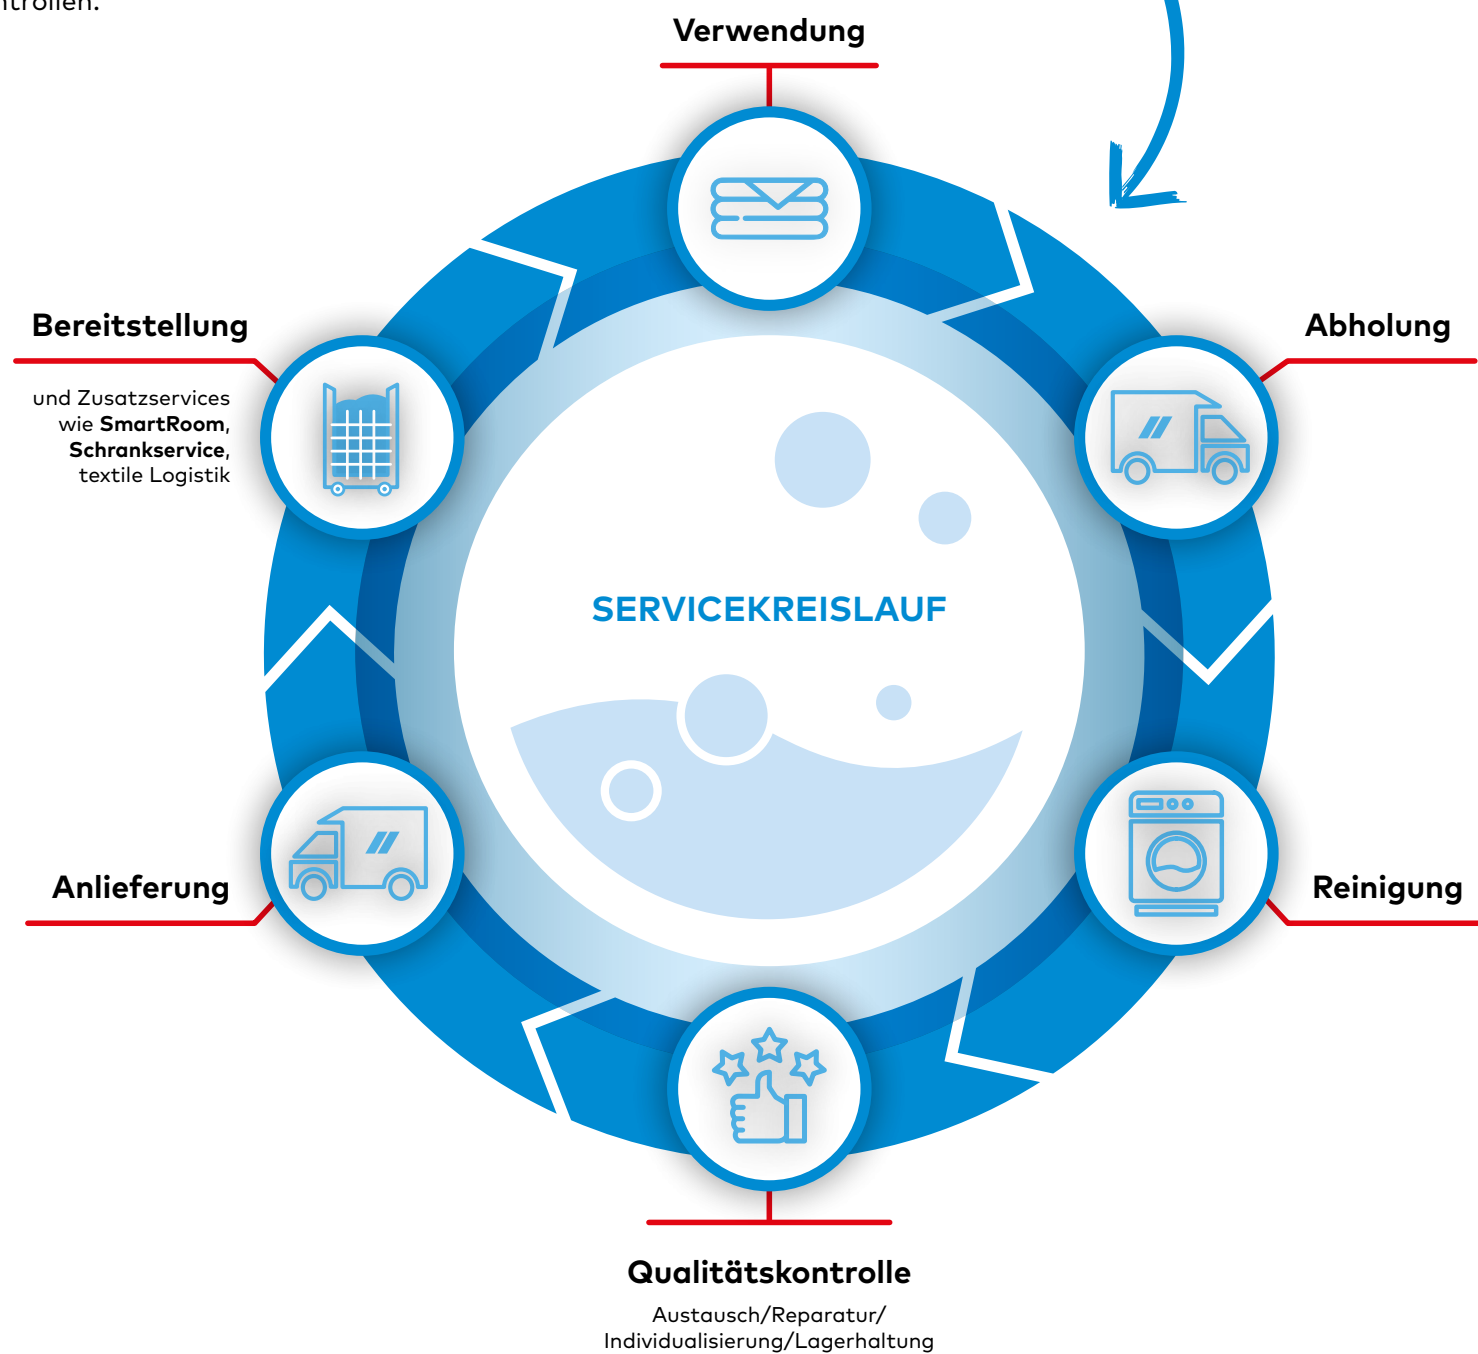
ntrollen.

Verwendung

Bereitstellung

und Zusatzservices wie **SmartRoom**, **Schrankservice**, textile Logistik

Abholung

SERVICEKREISLAUF

Anlieferung

Reinigung

Qualitätskontrolle

Austausch/Reparatur/ Individualisierung/Lagerhaltung